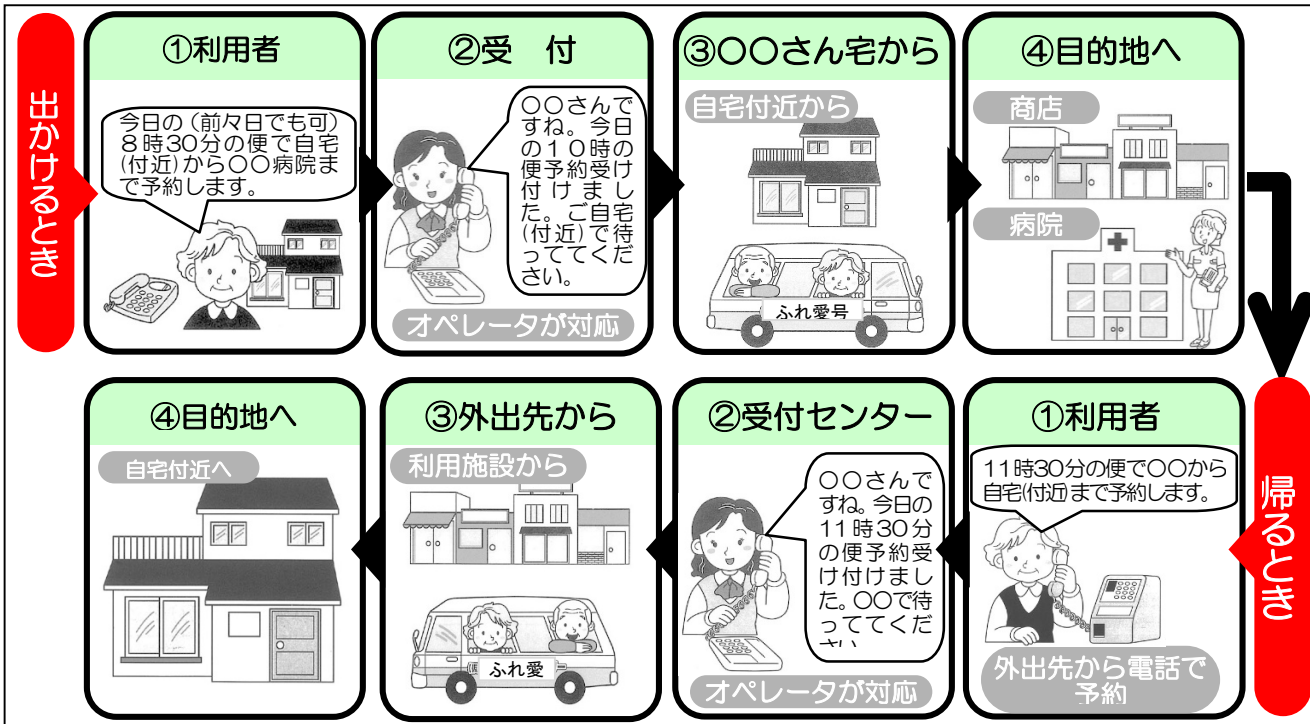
出かけるとき

①利用者

今日の（前々日でも可）８時30分の便で自宅(付近)から〇〇病院まで予約します。

②受　付

〇〇さんですね。今日の１０時の便予約受け付けました。ご自宅(付近)で待っててください。

オペレータが対応

③〇〇さん宅から

自宅付近から

ふれ愛号

④目的地へ

商店

病院

帰るとき

①利用者

11時30分の便で〇〇から自宅(付近)まで予約します。

外出先から電話で予約

②受付センター

〇〇さんですね。今日の11時30分の便予約受け付けました。〇〇で待っててください。

オペレータが対応

③外出先から

利用施設から

ふれ愛

④目的地へ

自宅付近へ